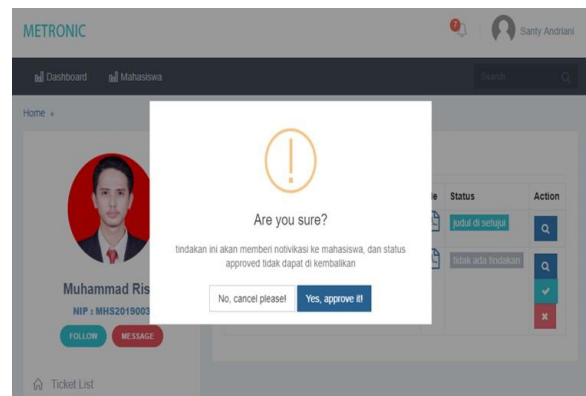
METRONIC

7

Santy Andriani

Dashboard

Mahasiswa

Search

Home

Are you sure?

tindakan ini akan memberi notivikasi ke mahasiswa, dan status approved tidak dapat di kembalikan

No, cancel please!

Yes, approve it!

Muhammad Ris

NIP : MHS2019003

FOLLOW

MESSAGE

Ticket List

le

Status

Action

judul di setujui

tidak ada tindakan